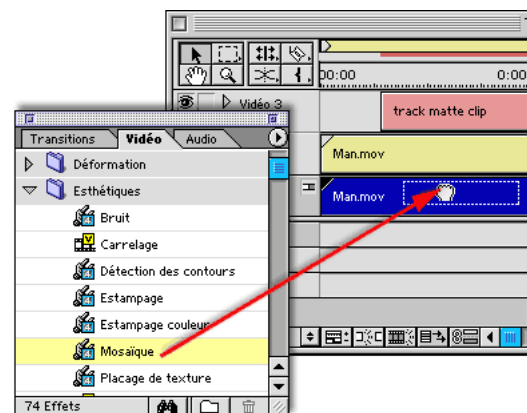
00:00

Vidéo 3

track matte clip

Man.mov

Man.mov

Transitions Vidéo Audio

Déformation

Esthétiques

Bruit

Carrelage

Détection des contours

Estampage

Estampage couleur

Mosaïque

Placage de texture

74 Effets